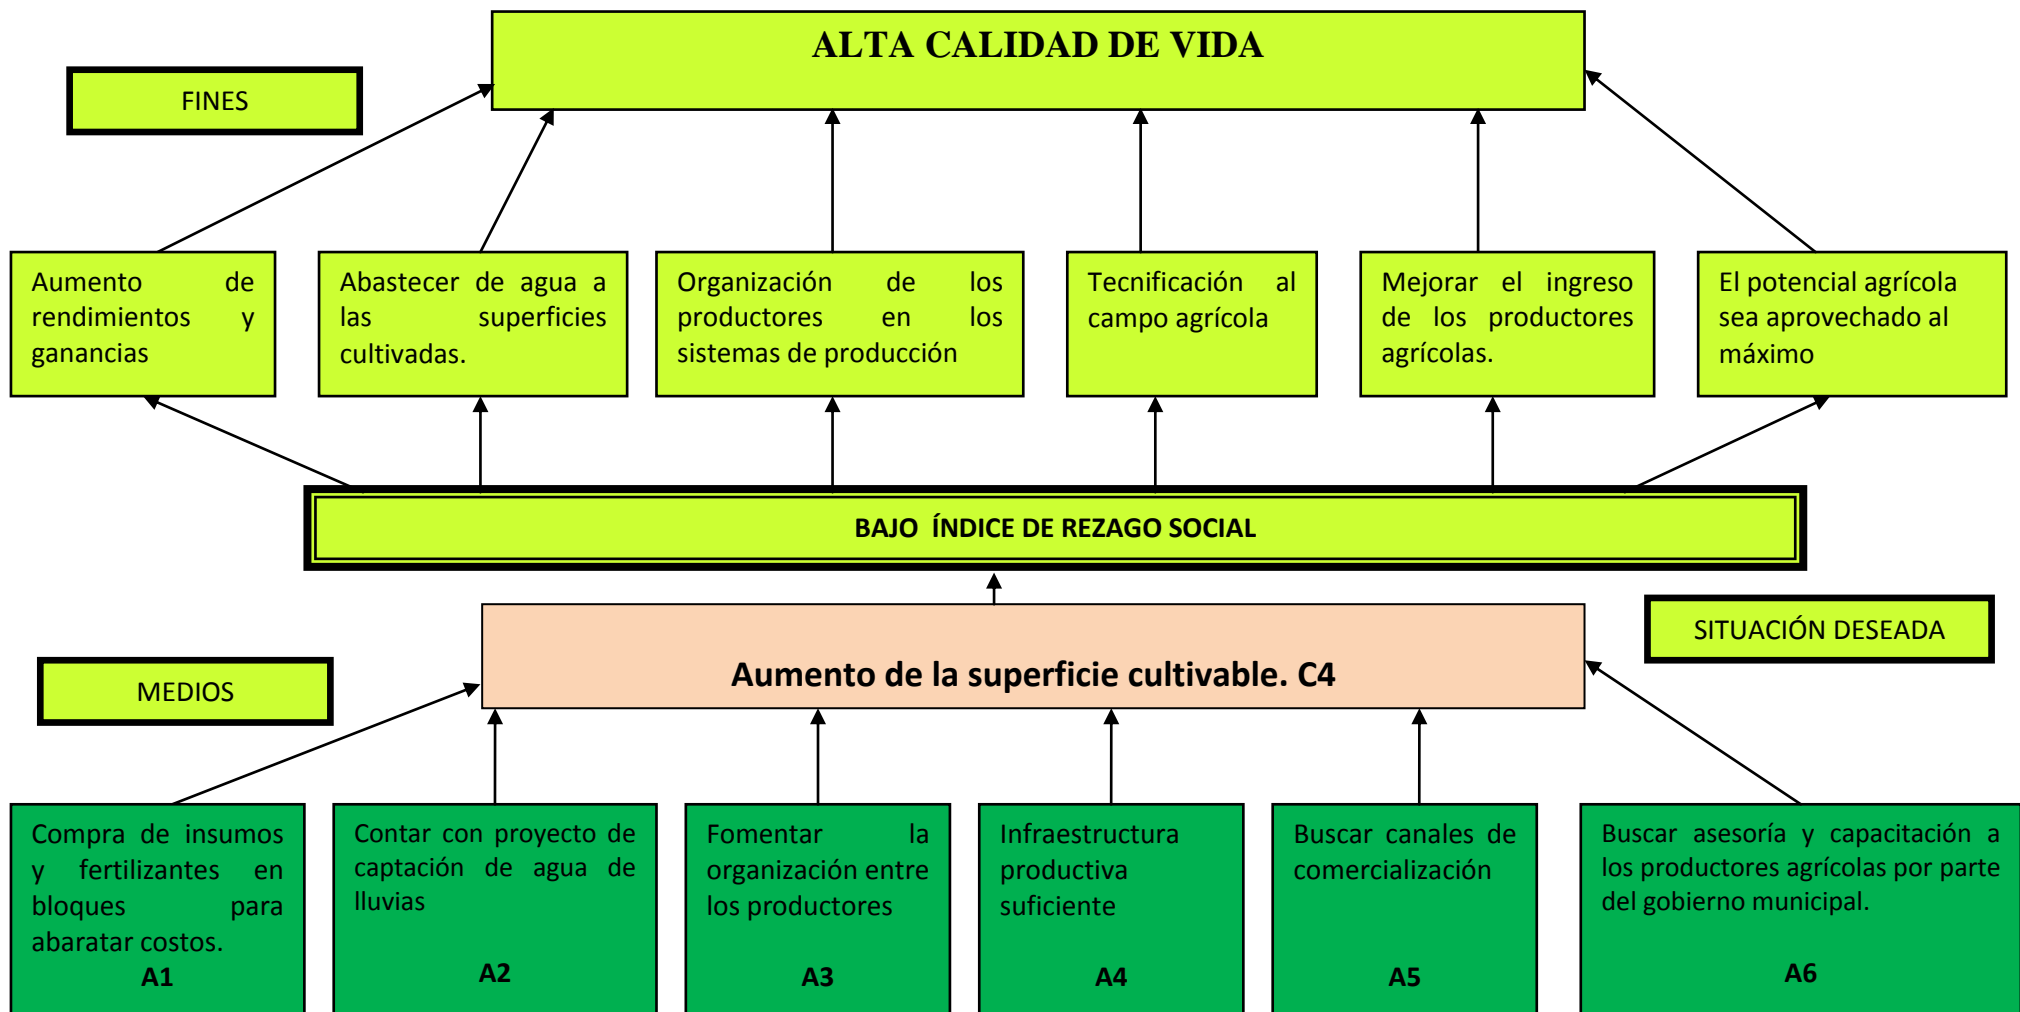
ALTA CALIDAD DE VIDA

FINES

Aumento de rendimientos y ganancias

Abastecer de agua a las superficies cultivadas.

Organización de los productores en los sistemas de producción

Tecnificación al campo agrícola

Mejorar el ingreso de los productores agrícolas.

El potencial agrícola sea aprovechado al máximo

BAJO ÍNDICE DE REZAGO SOCIAL

SITUACIÓN DESEADA

MEDIOS

Aumento de la superficie cultivable. C4

Compra de insumos y fertilizantes en bloques para abaratar costos.
A1

Contar con proyecto de captación de agua de lluvias
A2

Fomentar la organización entre los productores
A3

Infraestructura productiva suficiente
A4

Buscar canales de comercialización
A5

Buscar asesoría y capacitación a los productores agrícolas por parte del gobierno municipal.
A6